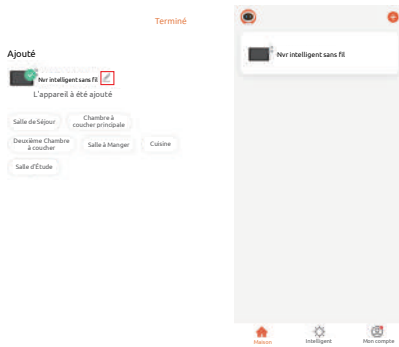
Terminé

Ajouté

Nvr intelligent sans fil

L'appareil à été ajouté

Salle de Séjour

Chambre à coucher principale

Deuxième Chambre à coucher

Salle à Manger

Cuisine

Salle d'Étude

Nvr intelligent sans fil

Maison

Intelligent

Mon compte